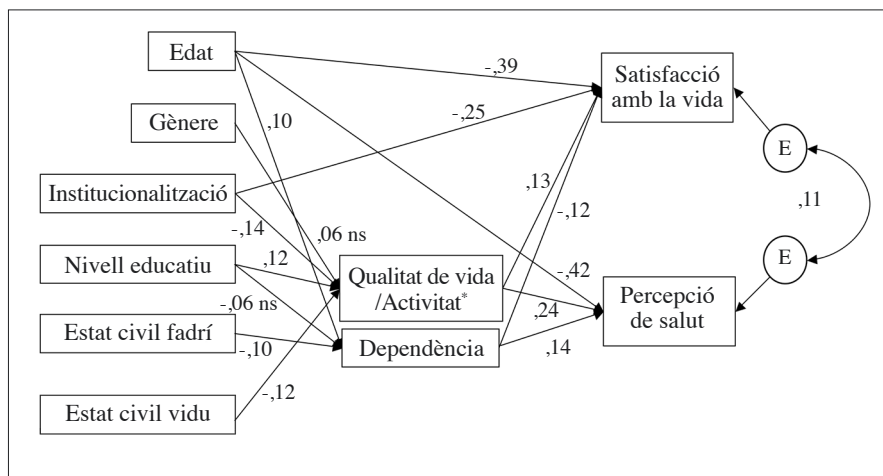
Edat

Gènere

Institucionalització

Nivell educatiu

Estat civil fadrí

Estat civil vidu

Qualitat de vida /Activitat*

Dependència

Satisfacció amb la vida

Percepció de salut

E

E

-,39

-,25

,10

,13

-,12

,11

-,14

,06 ns

,12

-,42

-,06 ns

,24

-,10

,14

-,12